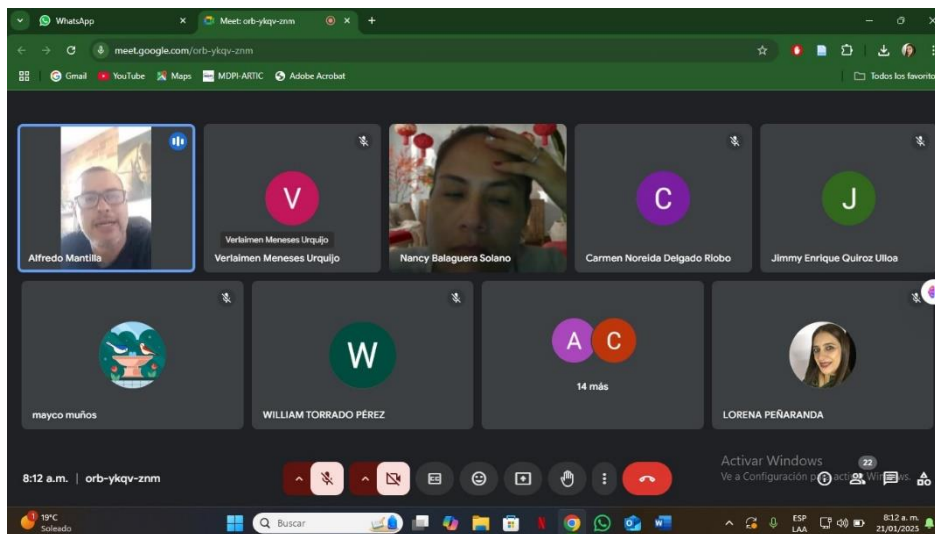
WhatsApp
Meet: orb-ykqv-znm
meet.google.com/orb-ykqv-znm
Gmail YouTube Maps MDPI-ARTIC Adobe Acrobat
Todos los favorito

Alfredo Mantilla
V
Verlaimen Meneses Urquijo
Verlaimen Meneses Urquijo
Nancy Balaguera Solano
C
Carmen Noreida Delgado Riobo
J
Jimmy Enrique Quiroz Ulloa
mayco muños
W
WILLIAM TORRADO PÉREZ
A C
14 más
LORENA PEÑARANDA

8:12 a.m. | orb-ykqv-znm
Activar Windows
Ve a Configuración p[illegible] activ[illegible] Win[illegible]ws.
22

19°C
Soleado
Buscar
ESP
LAA
8:12 a. m.
21/01/2025